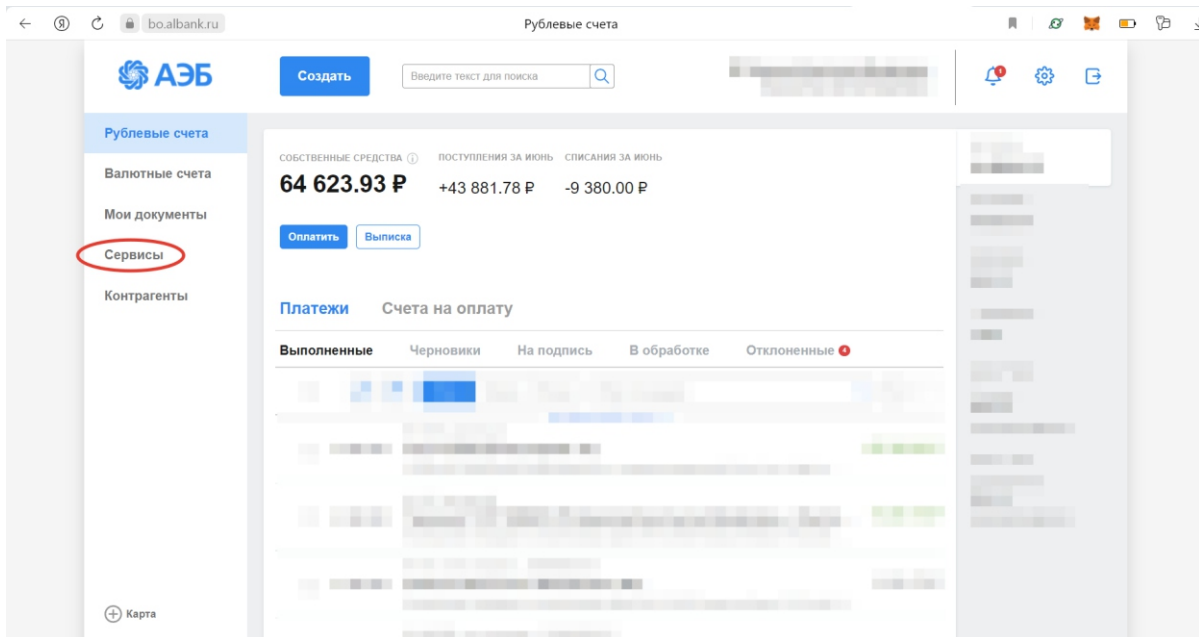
bo.albank.ru

Рублевые счета

АЭБ

Создать

Введите текст для поиска

Рублевые счета

Валютные счета

Мои документы

Сервисы

Контрагенты

СОБСТВЕННЫЕ СРЕДСТВА

64 623.93 ₽

ПОСТУПЛЕНИЯ ЗА ИЮНЬ

+43 881.78 ₽

СПИСАНИЯ ЗА ИЮНЬ

-9 380.00 ₽

Оплатить

Выписка

Платежи

Счета на оплату

Выполненные

Черновики

На подпись

В обработке

Отклоненные

Карта